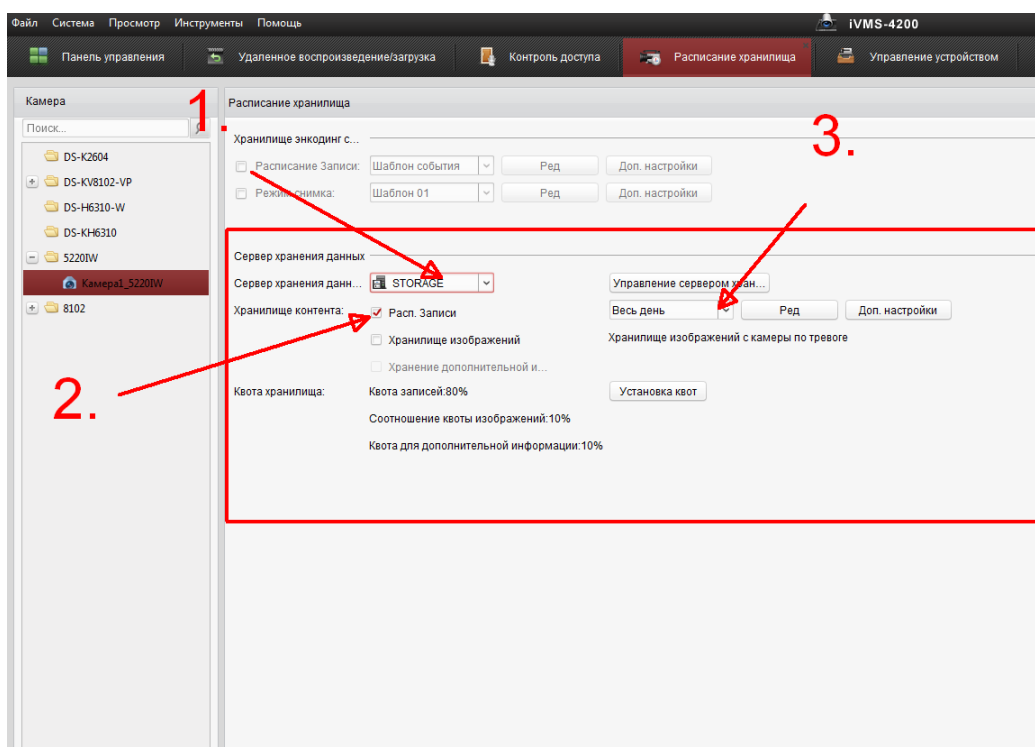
Файл Система Просмотр Инструменты Помощь

iVMS-4200

Панель управления Удаленное воспроизведение/загрузка Контроль доступа Расписание хранилища Управление устройством

Камера

Поиск...

DS-K2604
DS-KV8102-VP
DS-H6310-W
DS-KH6310
5220IW
Камера1_5220IW
8102

Расписание хранилища

1.

Хранилище энкодинг с...

Расписание Записи: Шаблон события Ред Доп. настройки

Режим снимка: Шаблон 01 Ред Доп. настройки

3.

Сервер хранения данных

Сервер хранения данн... STORAGE

Управление сервером хран...

Хранилище контента: Расп. Записи

Весь день Ред Доп. настройки

Хранилище изображений

Хранилище изображений с камеры по тревоге

Хранение дополнительной и...

2.

Квота хранилища: Квота записей:80%

Установка квот

Соотношение квоты изображений:10%

Квота для дополнительной информации:10%